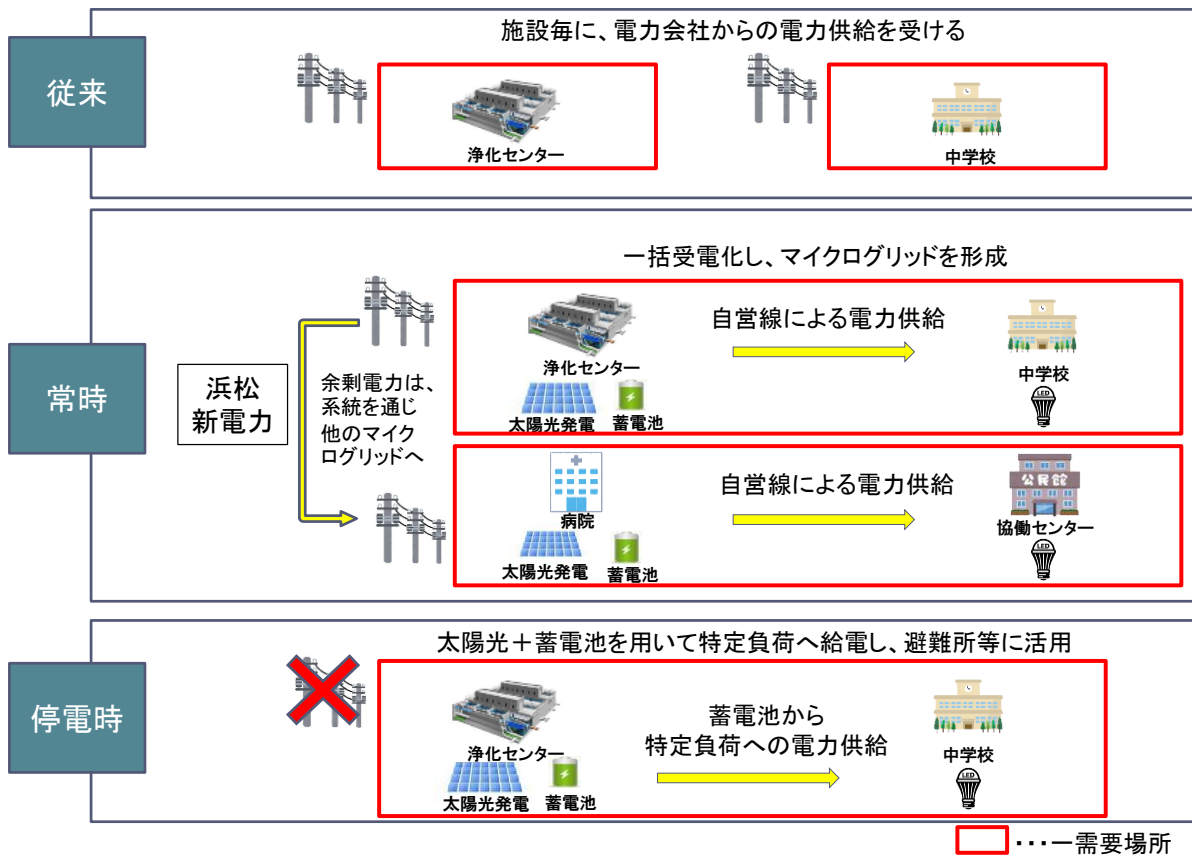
従来

施設毎に、電力会社からの電力供給を受ける

浄化センター

中学校

常時

一括受電化し、マイクログリッドを形成

浜松
新電力

余剰電力は、系統を通じ他のマイクログリッドへ

浄化センター

太陽光発電

蓄電池

自営線による電力供給

中学校

LED

病院

太陽光発電

蓄電池

自営線による電力供給

公民館

協働センター

LED

停電時

太陽光＋蓄電池を用いて特定負荷へ給電し、避難所等に活用

浄化センター

太陽光発電

蓄電池

蓄電池から
特定負荷への電力供給

中学校

LED

・・・一需要場所